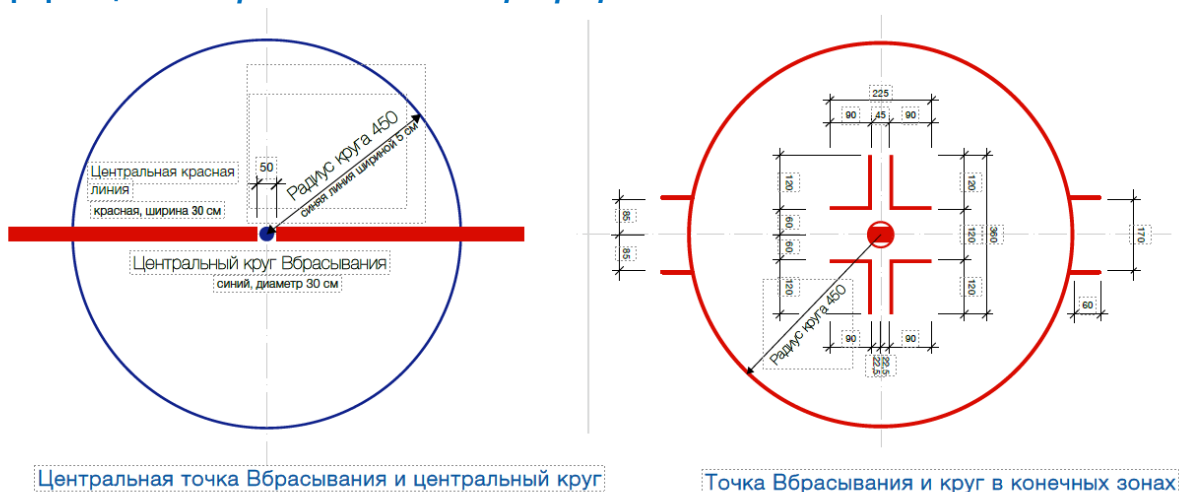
Радиус круга 450
синяя линия шириной 5 см
50
Центральная красная линия
красная, ширина 30 см
Центральный круг Вбрасывания
синий, диаметр 30 см

Центральная точка Вбрасывания и центральный круг

225
90
45
90
120
60
60
120
120
120
120
360
85
85
170
60
Радиус круга 450
90
90
22,5
22,5

Точка Вбрасывания и круг в конечных зонах